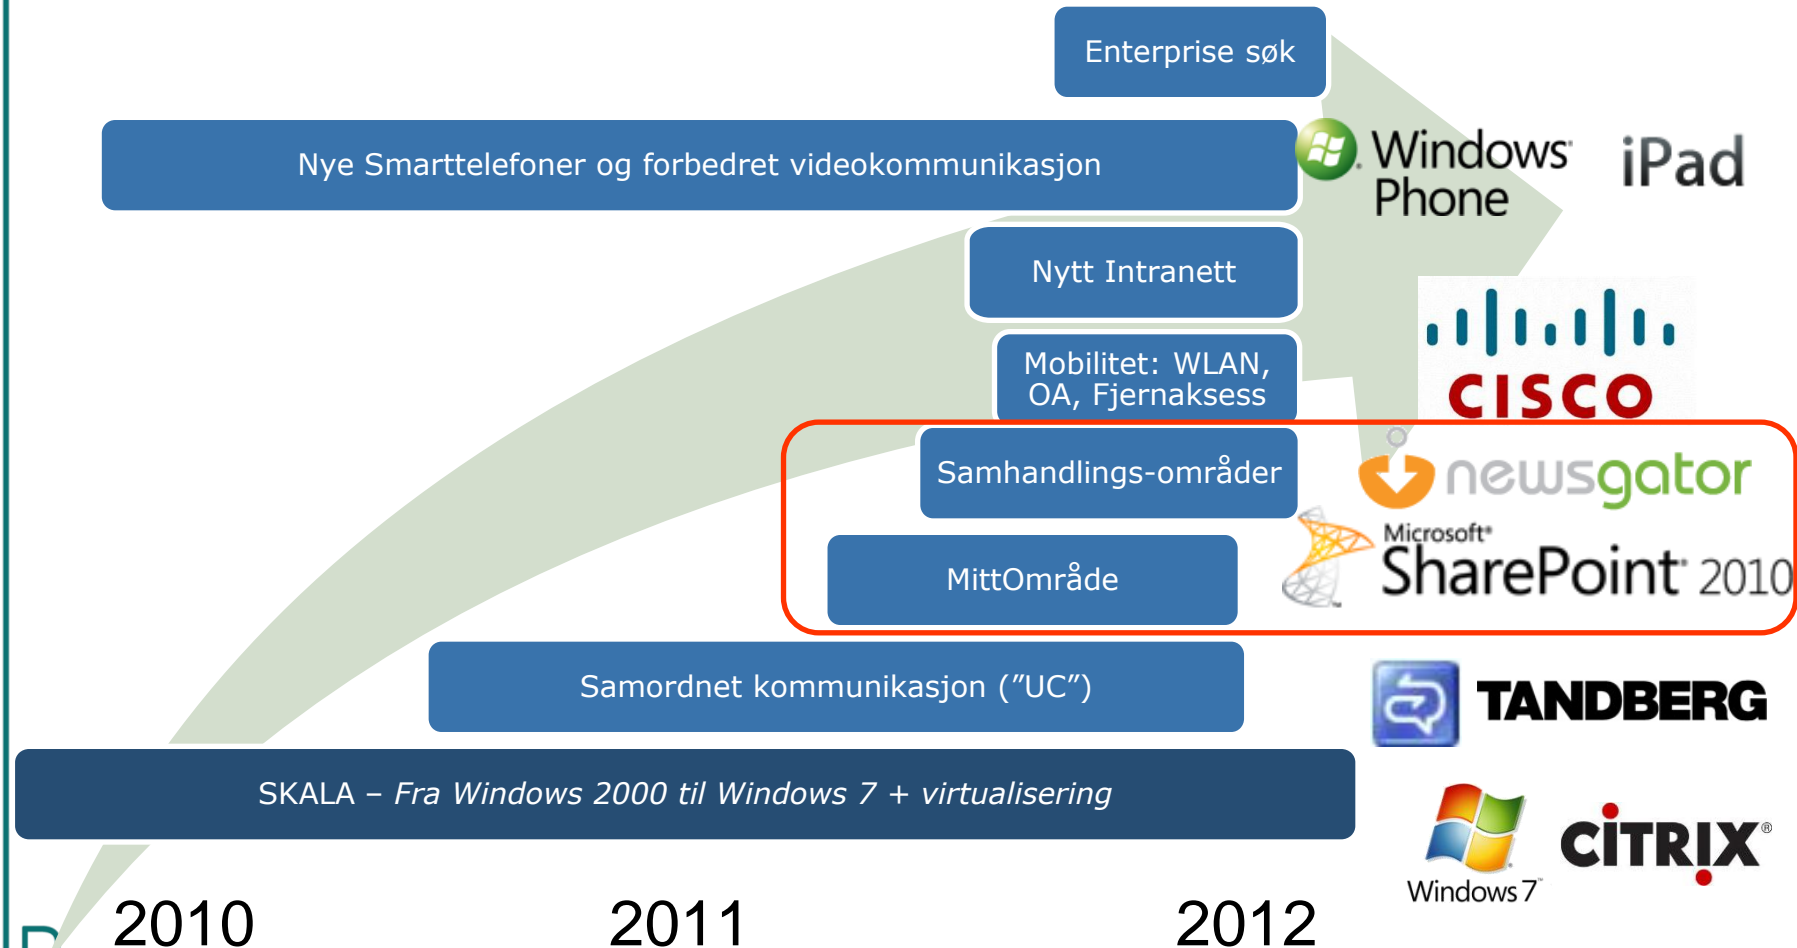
Enterprise søk

Nye Smarttelefoner og forbedret videokommunikasjon

Windows Phone

iPad

Nytt Intranett

Mobilitet: WLAN, OA, Fjernaksess

CISCO

Samhandlings-områder

newsgator

Microsoft® SharePoint® 2010

MittOmråde

Samordnet kommunikasjon (”UC”)

TANDBERG

SKALA – *Fra Windows 2000 til Windows 7 + virtualisering*

Windows 7

CiTRIX®

2010 2011 2012